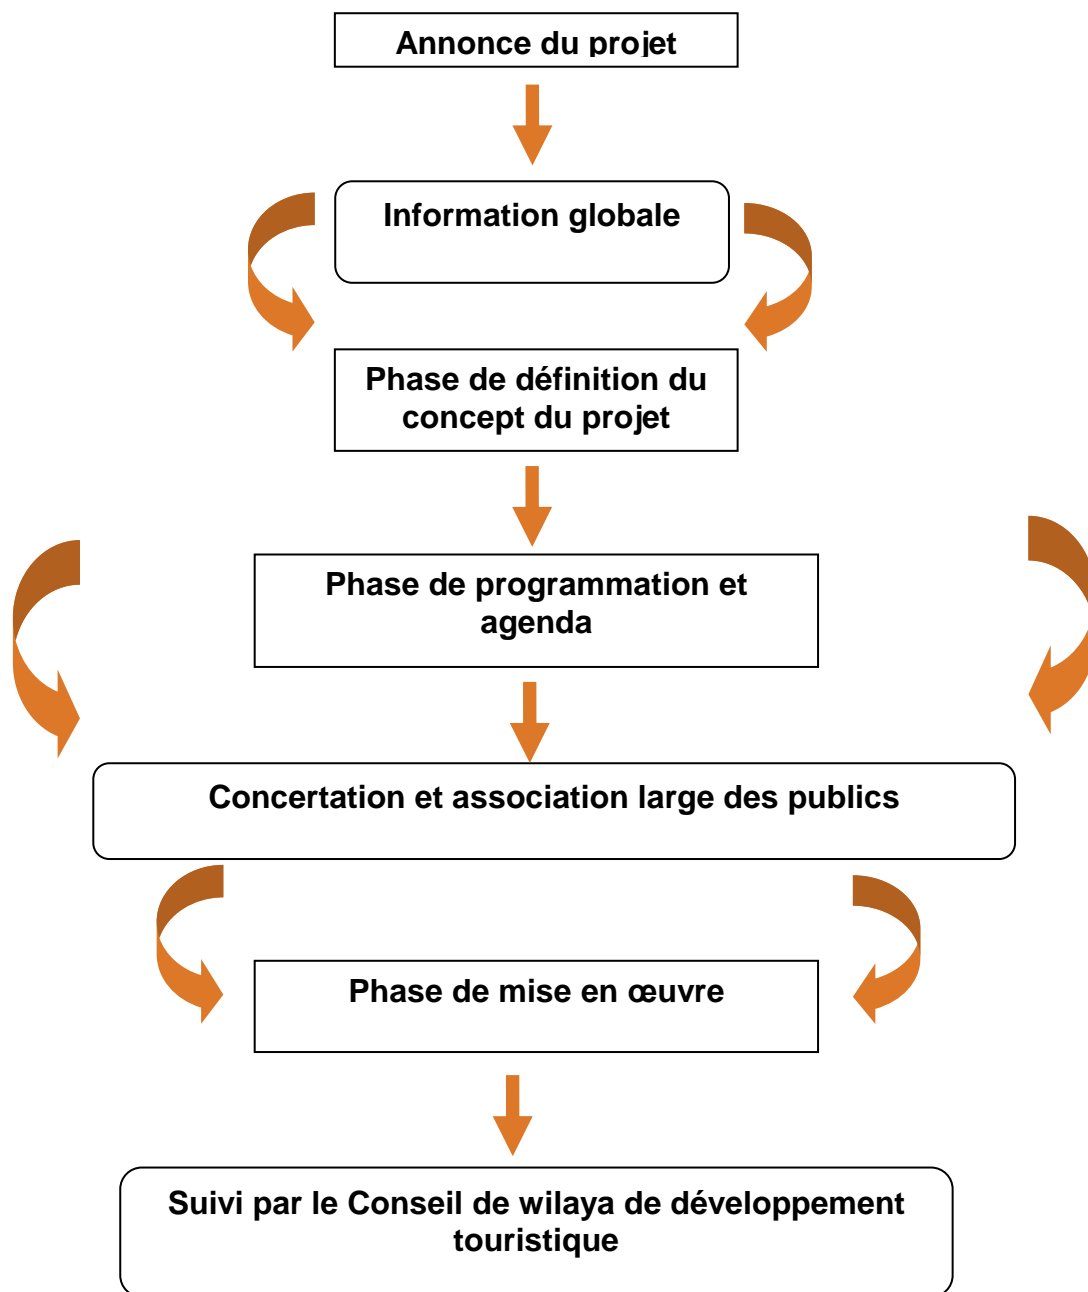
Annonce du projet

Information globale

Phase de définition du concept du projet

Phase de programmation et agenda

Concertation et association large des publics

Phase de mise en œuvre

Suivi par le Conseil de wilaya de développement touristique